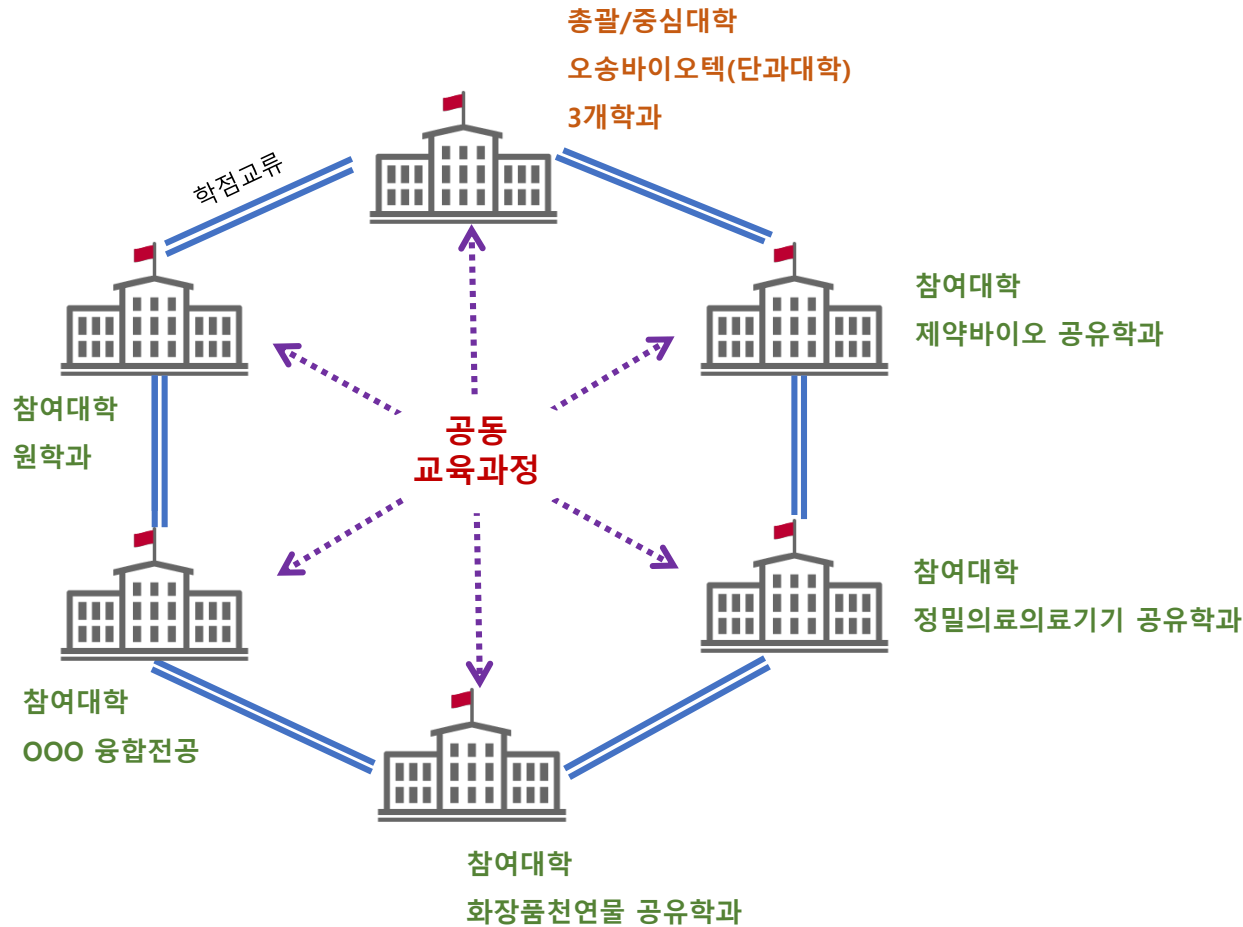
총괄/중심대학
오송바이오텍(단과대학)
3개학과

학점교류

참여대학
제약바이오 공유학과

참여대학
원학과

공동
교육과정

참여대학
정밀의료의료기기 공유학과

참여대학
OOO 융합전공

참여대학
화장품천연물 공유학과